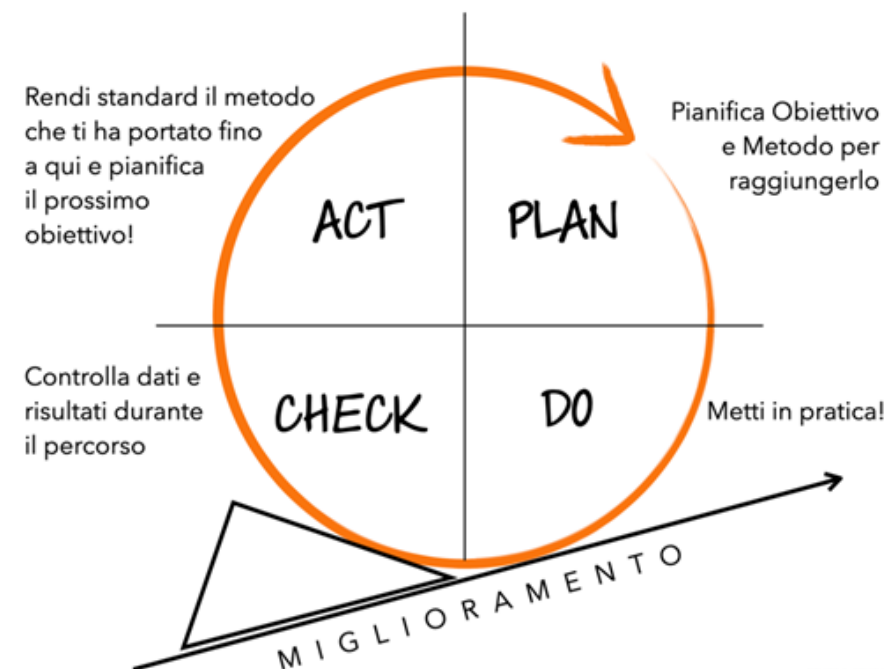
Rendi standard il metodo che ti ha portato fino a qui e pianifica il prossimo obiettivo!

ACT

PLAN

Pianifica Obiettivo e Metodo per raggiungerlo

Controlla dati e risultati durante il percorso

CHECK

DO

Metti in pratica!

MIGLIORAMENTO